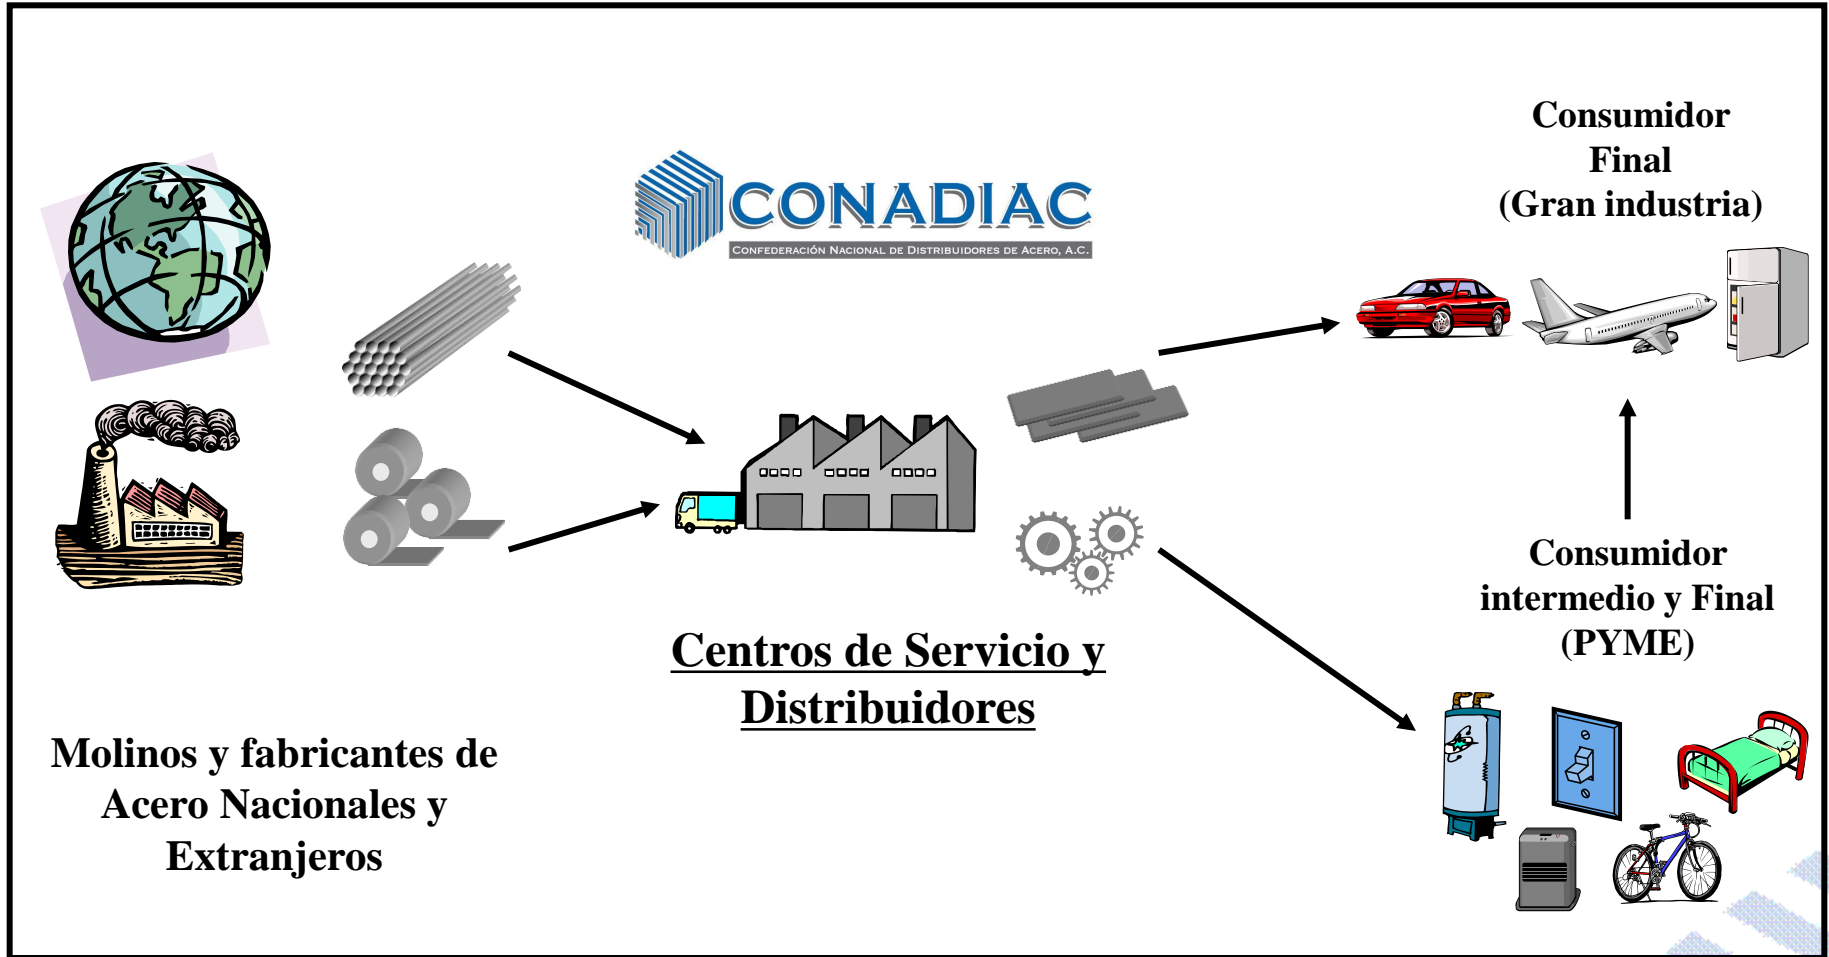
CONADIAC
CONFEDERACIÓN NACIONAL DE DISTRIBUIDORES DE ACERO, A.C.

Consumidor Final (Gran industria)

Consumidor intermedio y Final (PYME)

Centros de Servicio y Distribuidores

Molinos y fabricantes de Acero Nacionales y Extranjeros